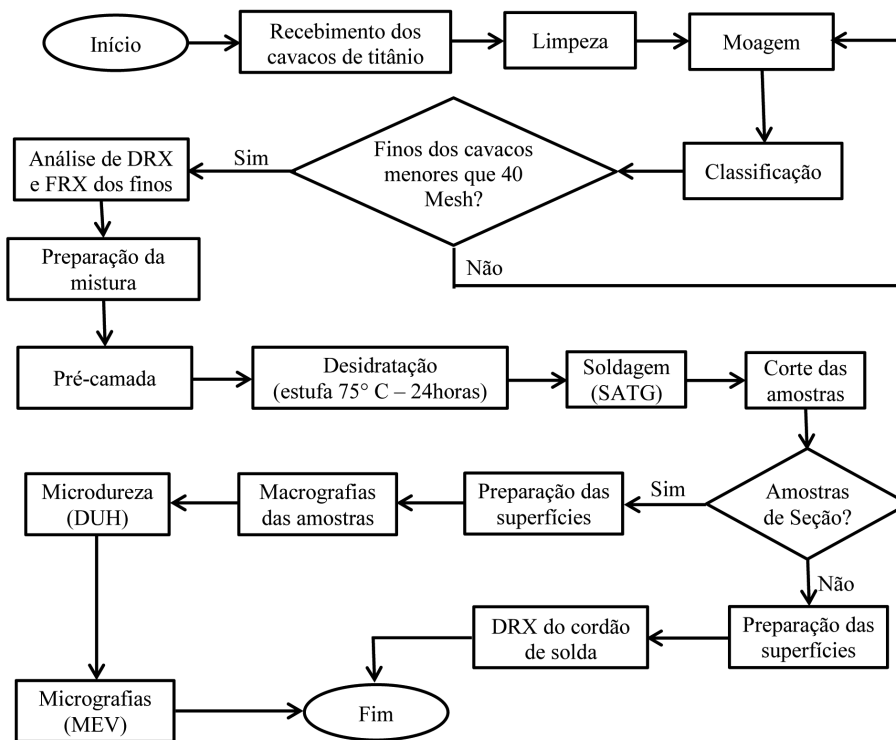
Início

Recebimento dos cavacos de titânio

Limpeza

Moagem

Classificação

Finos dos cavacos menores que 40 Mesh?

Sim

Não

Análise de DRX e FRX dos finos

Preparação da mistura

Pré-camada

Desidratação (estufa 75° C – 24horas)

Soldagem (SATG)

Corte das amostras

Amostras de Seção?

Sim

Não

Preparação das superfícies

Macrografias das amostras

Microdureza (DUH)

Micrografias (MEV)

Fim

Preparação das superfícies

DRX do cordão de solda